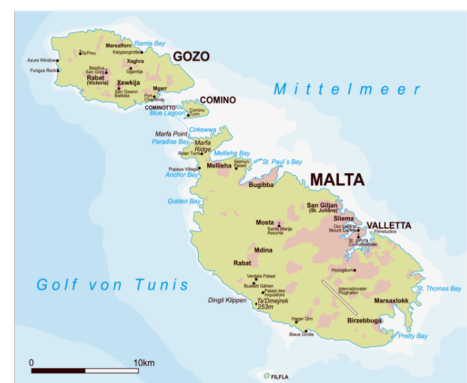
Ramla Bay
Marsalforn
Ta'Pinu
Xaghra
Azure Window
Fungus Rock
Rabat (Victoria)
Xewkija
GOZO
Mgarr
COMINO
COMINOTTO
Blue Lagoon
Mittelmeer
Cirkewwa
Marfa Point
Paradise Bay
Marfa Ridge
Mellieha Bay
Mellieha
Anchor Bay
St. Paul's Bay
Bugibba
MALTA
Golden Bay
San Giljan (St. Julians)
Sliema
VALLETTA
Mosta
Mdina
Rabat
Golf von Tunis
Dingli Klippen
Ta'Dmejrek 253m
Marsaxlokk
St. Thomas Bay
Birzebbuga
Pretty Bay
Blaue Grotte
FILFLA
0
10km